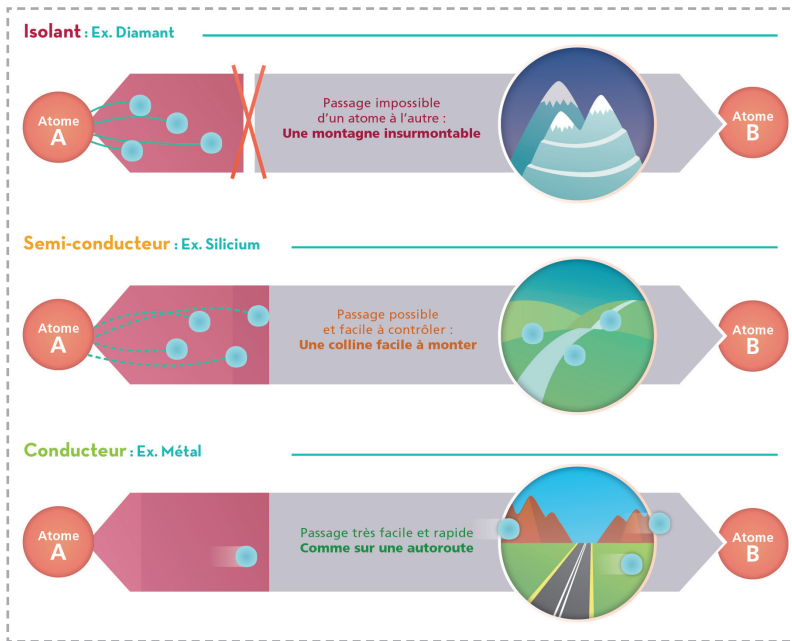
Isolant : Ex. Diamant

Atome A

Passage impossible d'un atome à l'autre : Une montagne insurmontable

Atome B

Semi-conducteur : Ex. Silicium

Atome A

Passage possible et facile à contrôler : Une colline facile à monter

Atome B

Conducteur : Ex. Métal

Atome A

Passage très facile et rapide Comme sur une autoroute

Atome B